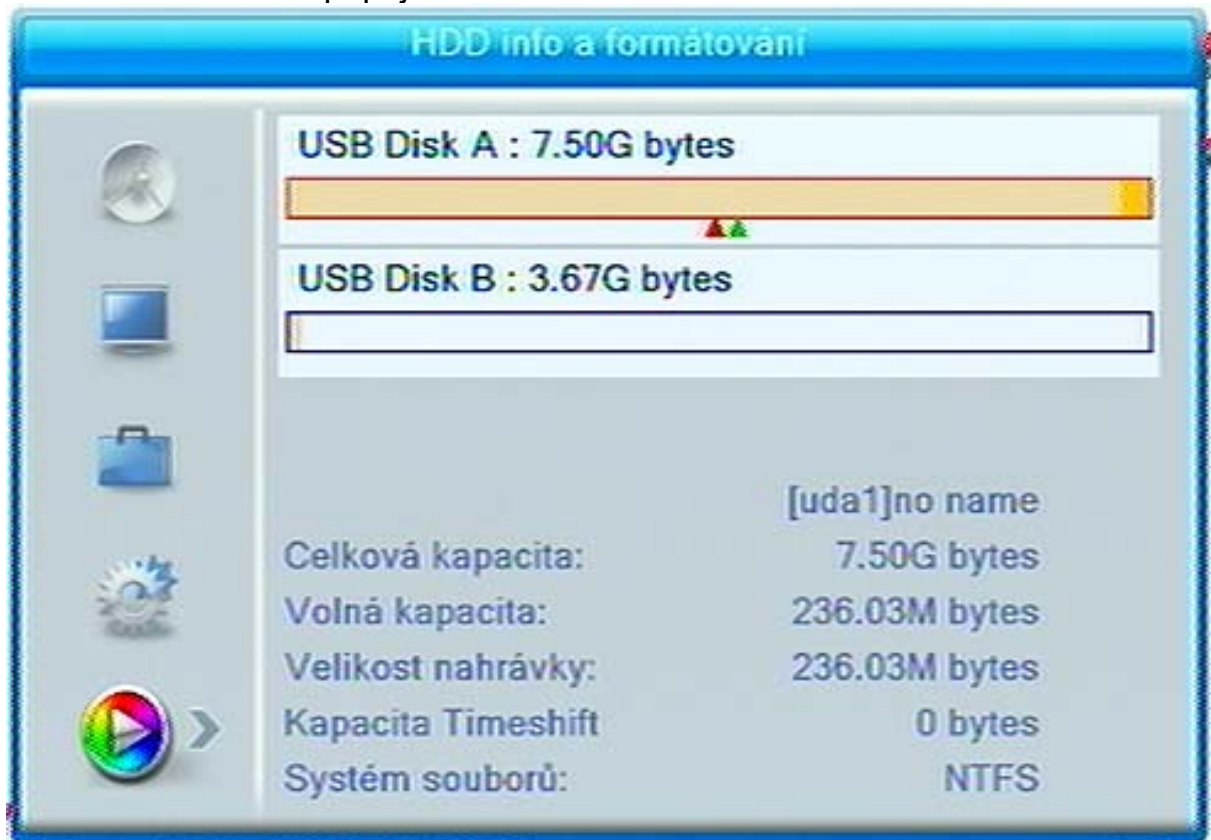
HDD info a formátování

USB Disk A : 7.50G bytes

USB Disk B : 3.67G bytes

[uda1]no name

| | |
|---|---|
| Celková kapacita: | 7.50G bytes |
| Volná kapacita: | 236.03M bytes |
| Velikost nahrávky: | 236.03M bytes |
| Kapacita Timeshift | 0 bytes |
| Systém souborů: | NTFS |